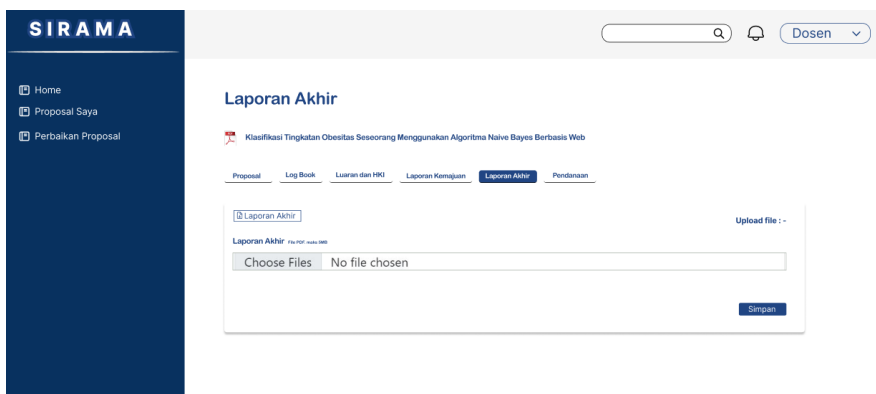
SIRAMA

Dosen

Home
Proposal Saya
Perbaikan Proposal

Laporan Akhir

Klasifikasi Tingkatan Obesitas Seseorang Menggunakan Algoritma Naive Bayes Berbasis Web

Proposal | Log Book | Luaran dan HKI | Laporan Kemajuan | Laporan Akhir | Pendanaan

Laporan Akhir

Upload file : -

Laporan Akhir File PDF maks 5MB

Choose Files No file chosen

Simpan